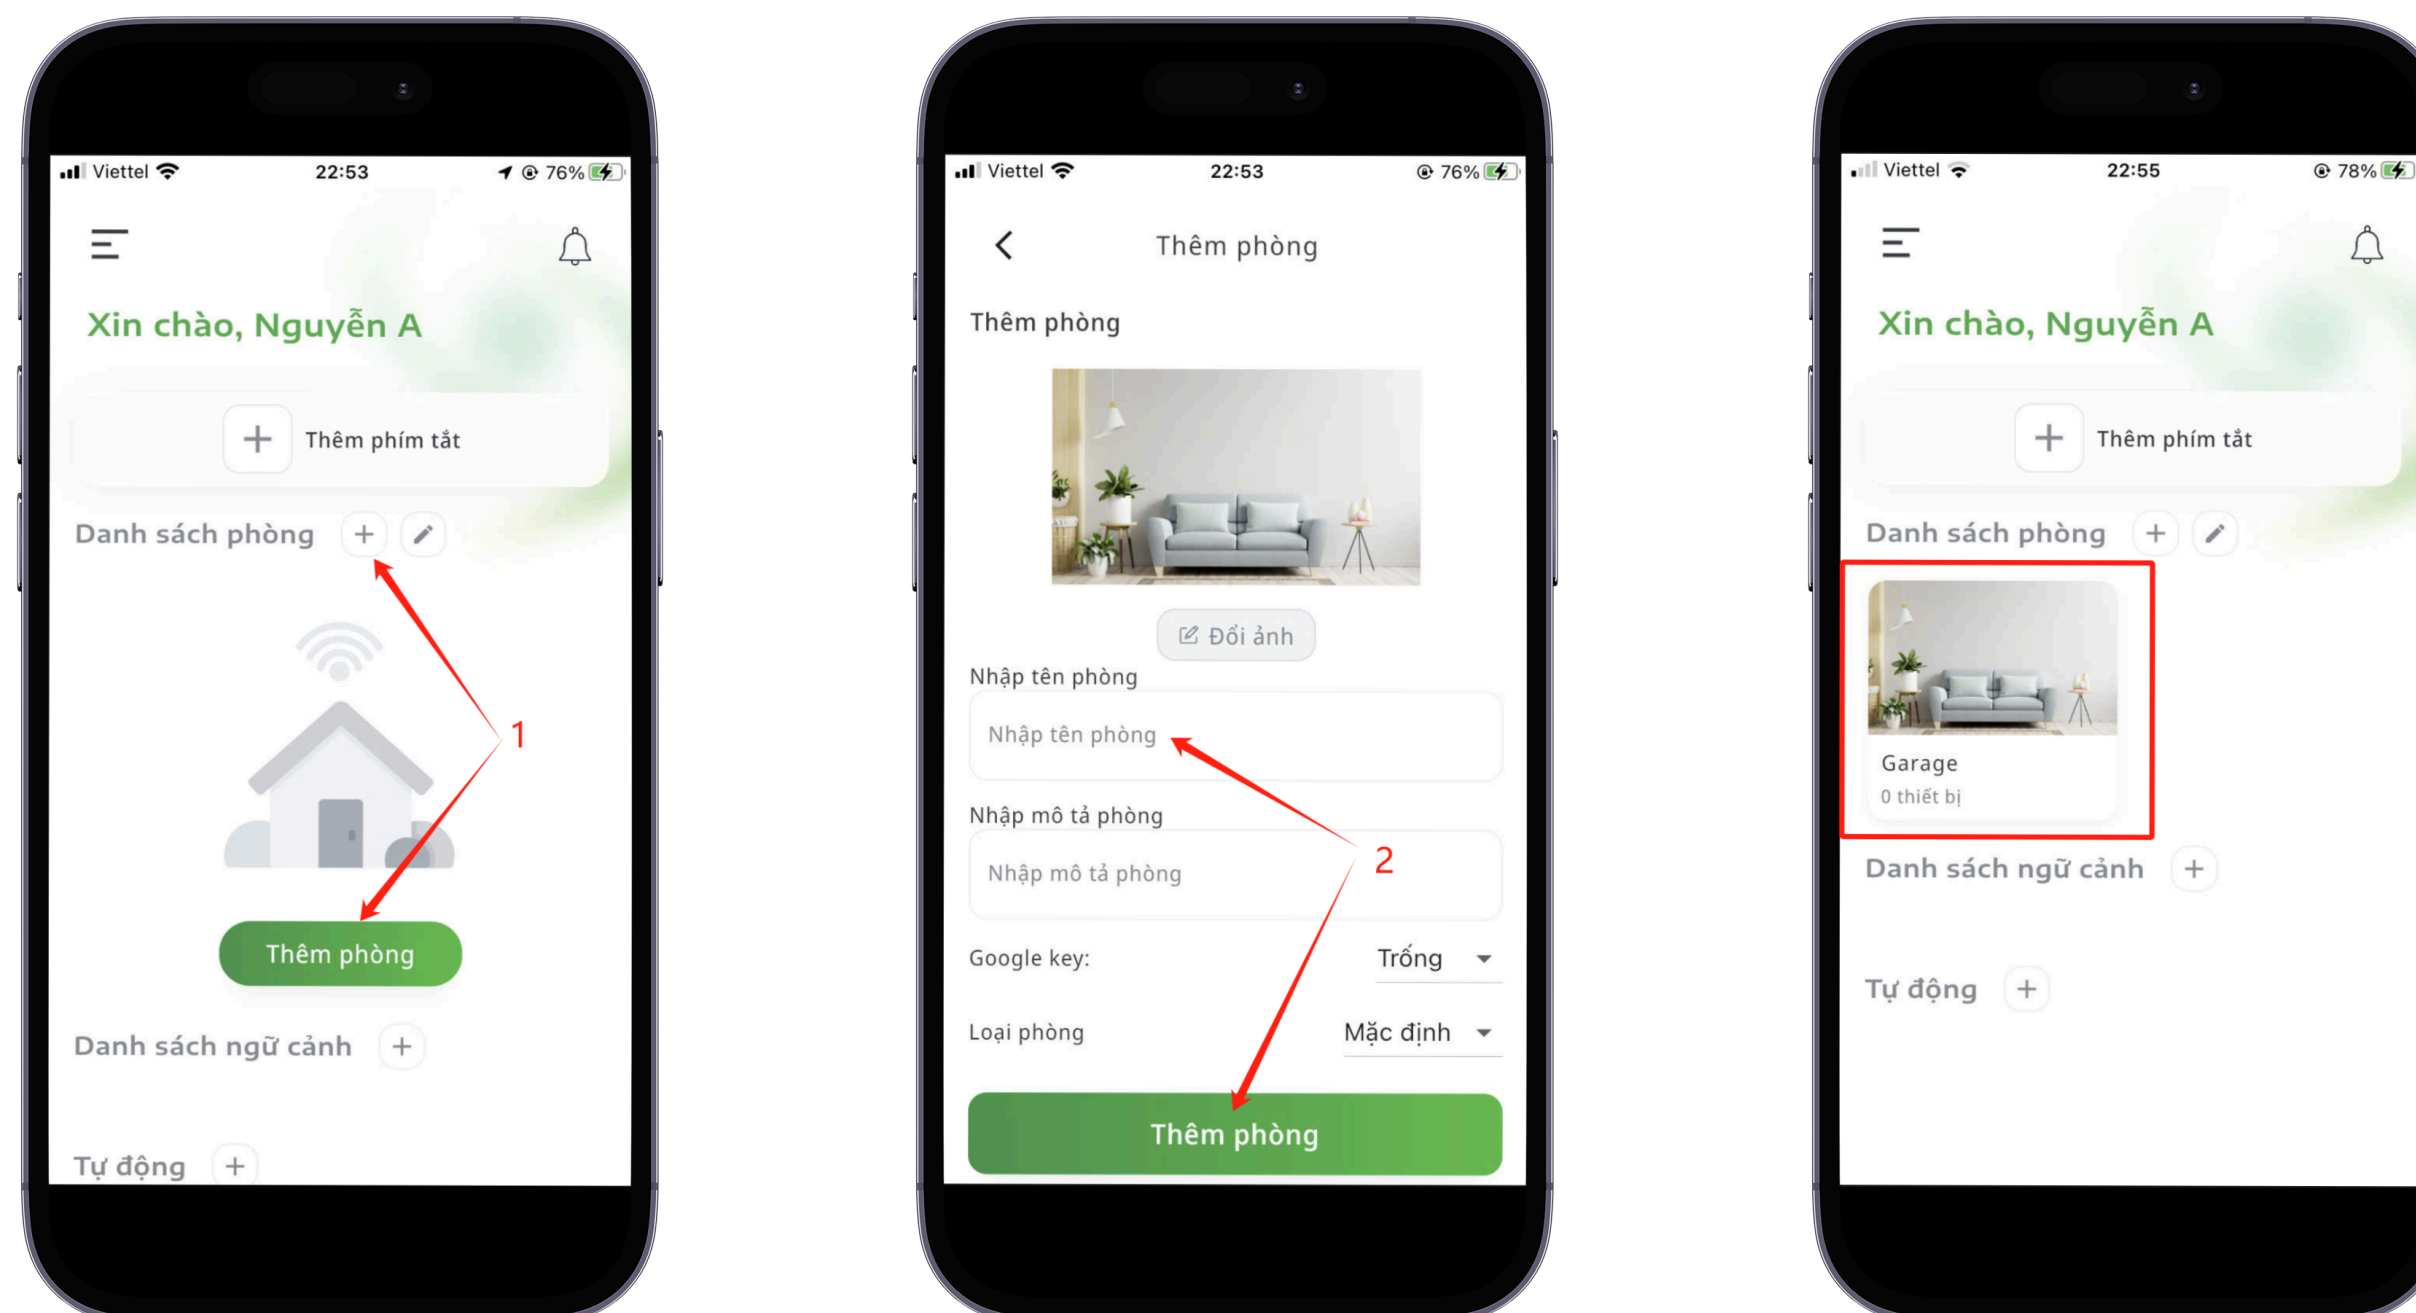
Viettel 22:53 76%

Xin chào, Nguyễn A

+ Thêm phím tắt

Danh sách phòng + 

1

Thêm phòng

Danh sách ngữ cảnh +

Tự động +

Viettel 22:53 76%

Thêm phòng

Thêm phòng

Đổi ảnh

Nhập tên phòng

Nhập tên phòng

Nhập mô tả phòng

Nhập mô tả phòng

2

Google key: Trống

Loại phòng Mặc định

Thêm phòng

Viettel 22:55 78%

Xin chào, Nguyễn A

+ Thêm phím tắt

Danh sách phòng +

Garage

0 thiết bị

Danh sách ngữ cảnh +

Tự động +